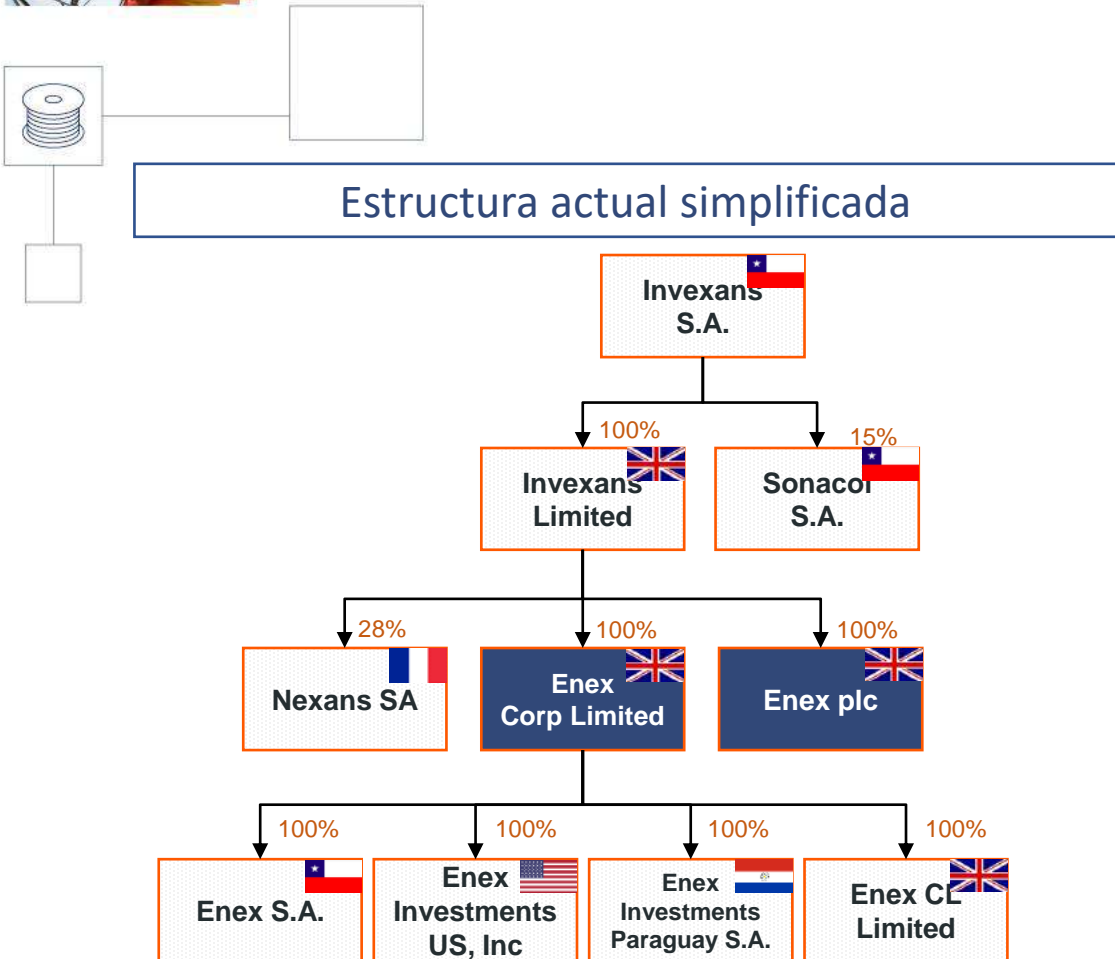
Estructura actual simplificada

Invexans S.A.

100%

Invexans Limited

15%

Sonacol S.A.

28%

Nexans SA

100%

Enex Corp Limited

100%

Enex plc

100%

Enex S.A.

100%

Enex Investments US, Inc

100%

Enex Investments Paraguay S.A.

100%

Enex CL Limited